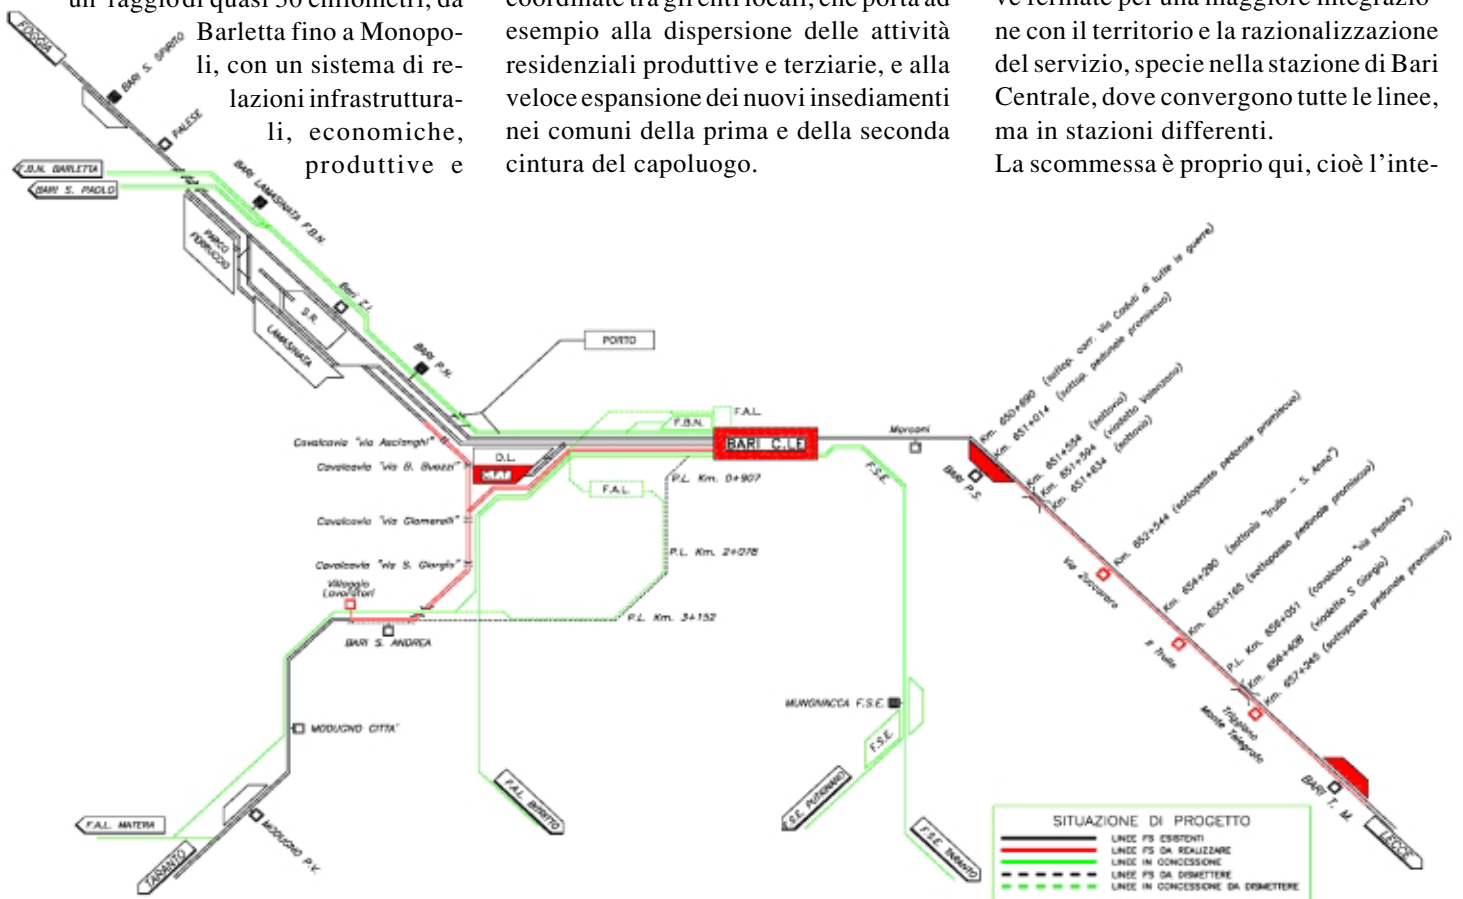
un raggio di quasi 30 chilometri, da Barletta fino a Monopoli, con un sistema di relazioni infrastrutturali, economiche, produttive e

coordinate tra gli enti locali, che porta ad esempio alla dispersione delle attività residenziali produttive e terziarie, e alla veloce espansione dei nuovi insediamenti nei comuni della prima e della seconda cintura del capoluogo.

ve fermate per una maggiore integrazione con il territorio e la razionalizzazione del servizio, specie nella stazione di Bari Centrale, dove convergono tutte le linee, ma in stazioni differenti.
La scommessa è proprio qui, cioè l'inte-

FOGGIA
BARI S. SPIRITO
PALESE
F.B.N. BARLETTA
BARI S. PAOLO
BARI LAMASINATA F.B.N.
PARCO FERRUCCIO
BARI Z.I.
S.R.
LAMASINATA
BARI P.N.
PORTO
F.A.L.
F.B.N.
BARI C.LE
Marconi
Cavalcavia "via Ascianghi"
Cavalcavia "via G. Buozzi"
D.L.
F.A.L.
P.L. Km. 0+907
Cavalcavia "via Glomerelli"
P.L. Km. 2+078
Cavalcavia "via S. Giorgio"
Villaggio Lavoratori
P.L. Km. 3+152
BARI S. ANDREA
MODUGNO CITTA'
F.S.E.
BARI P.S.
Km. 650+690 (sottop. carr. Via Caduti di tutte le guerre)
Km. 651+014 (sottop. pedonale promiscuo)
Km. 651+554 (sottovia)
Km. 651+594 (viadotto Valenzano)
Km. 651+634 (sottovia)
Km. 653+544 (sottopasso pedonale promiscuo)
Km. 654+290 (sottovia "Trullo - S. Anna")
Km. 655+165 (sottopasso pedonale promiscuo)
Km. 656+051 (cavalcavia "via Pestalozza")
Km. 656+408 (viadotto S. Giorgio)
Km. 657+945 (sottopasso pedonale promiscuo)
Via Zuccarelle
Il Trullo
Triggiano Monte Telegrafo
BARI T. M.
LECCE
MUNGIVACCA F.S.E.
F.S.E.
F.S.E. PUTIGNANO
F.A.L. MATERA
F.A.L. BITRITTO
MODUGNO P.V.
TARANTO
F.S.E. TARANTO

SITUAZIONE DI PROGETTO
LINEE FS ESISTENTI
LINEE FS DA REALIZZARE
LINEE IN CONCESSIONE
LINEE FS DA DISMETTERE
LINEE IN CONCESSIONE DA DISMETTERE